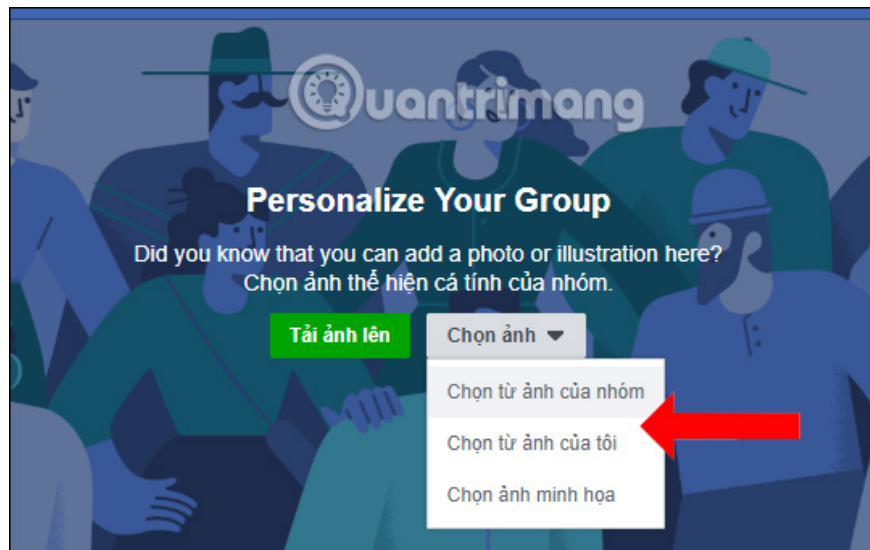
Quantrimang

Personalize Your Group

Did you know that you can add a photo or illustration here? Chọn ảnh thể hiện cá tính của nhóm.

Tải ảnh lên

Chọn ảnh

Chọn từ ảnh của nhóm

Chọn từ ảnh của tôi

Chọn ảnh minh họa